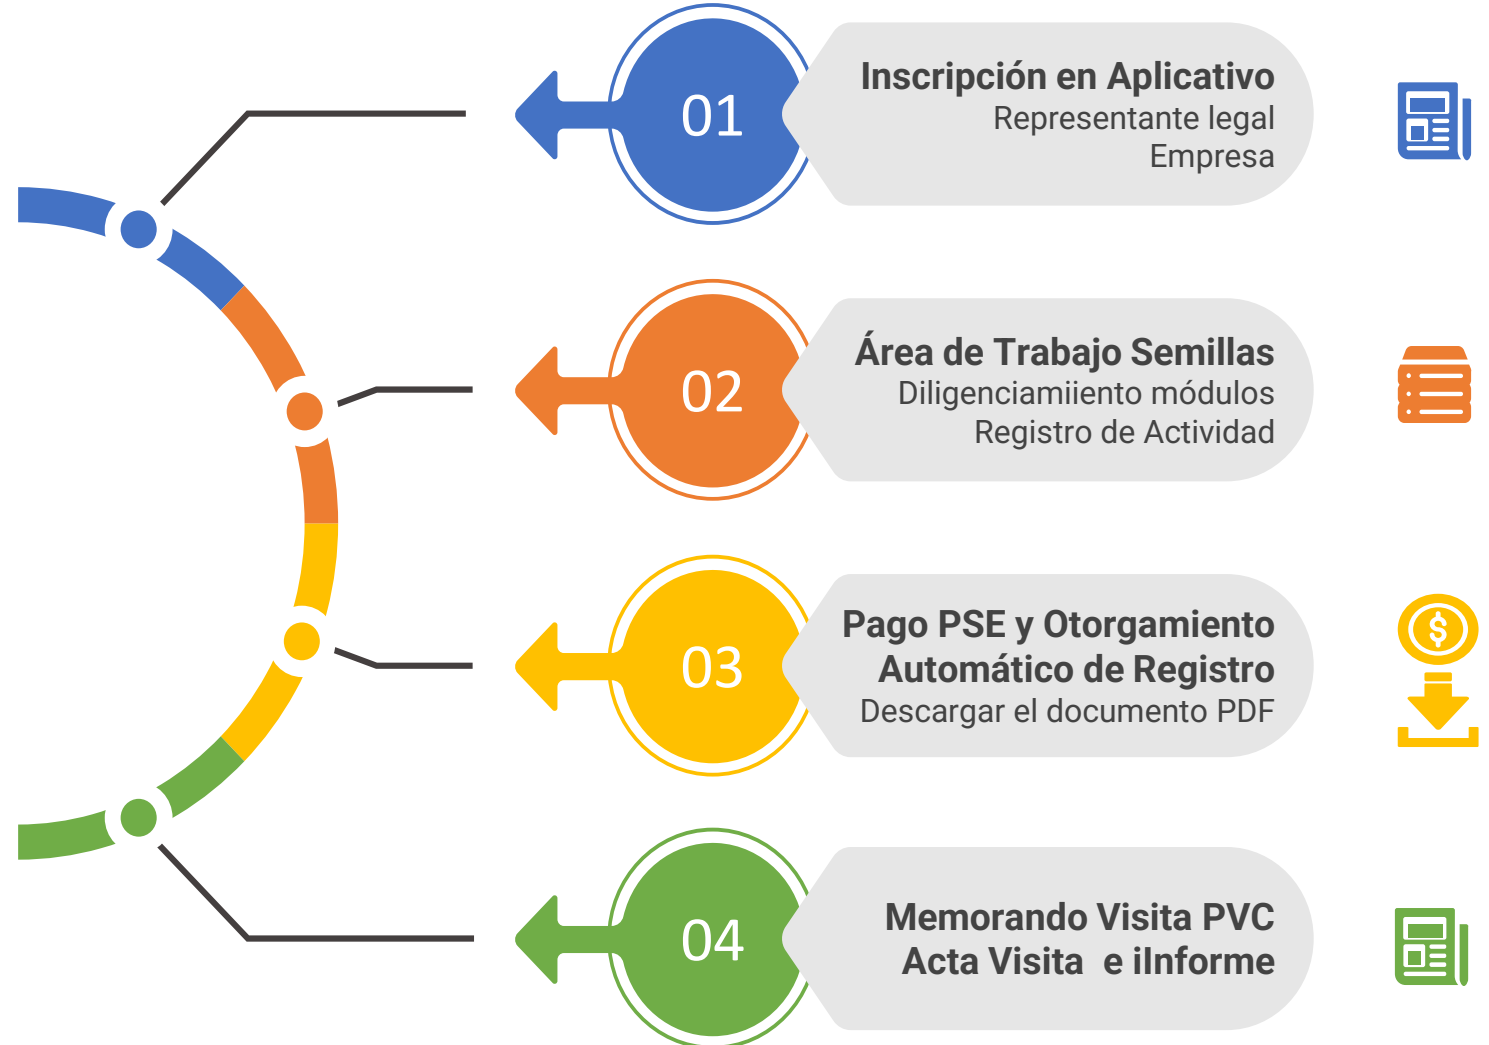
01

Inscripción en Aplicativo
Representante legal
Empresa

02

Área de Trabajo Semillas
Diligenciamiiento módulos
Registro de Actividad

03

Pago PSE y Otorgamiento Automático de Registro
Descargar el documento PDF

$

04

Memorando Visita PVC
Acta Visita e iInforme